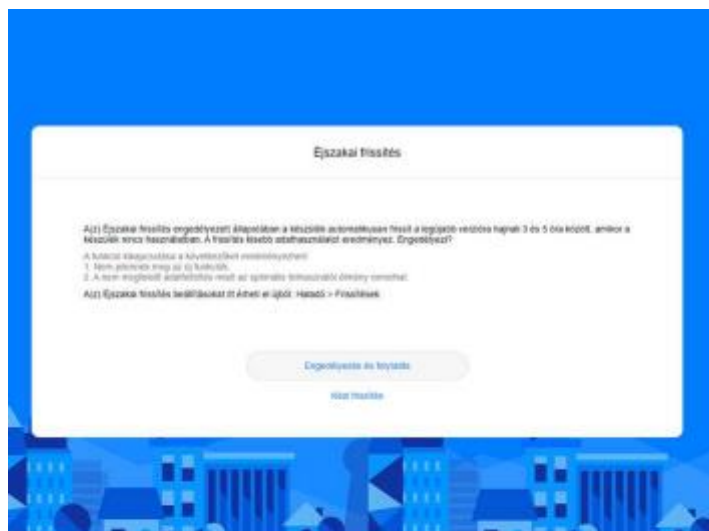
Éjszakai frissítés

A(z) Éjszakai frissítés engedélyezett állapotában a készülék automatikusan frissít a legújabb verzióra hajnali 3 és 5 óra között, amikor a készülék nincs használatban. A frissítés később elhasználódást eredményez. Engedélyezi?

A funkció kikapcsolása a következőket eredményezheti:
1. Nem jelennek meg az új funkciók.
2. A nem megfelelő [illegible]

A(z) Éjszakai frissítés beállításait itt éri el újból: Haladó > Frissítések

Engedélyezés és folytatás

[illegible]